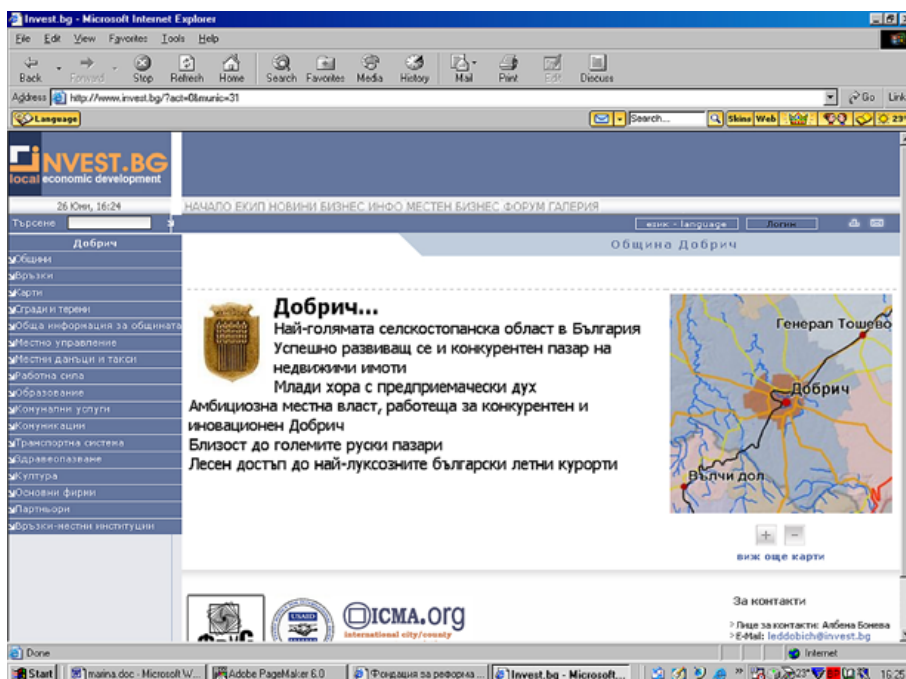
Invest.bg - Microsoft Internet Explorer

File Edit View Favorites Tools Help

Back Forward Stop Refresh Home Search Favorites Media History Mail Print Edit Discuss

Address http://www.invest.bg/?act=0&munic=31

Go Links

Language

Search... Skins Web

INVEST.BG
local economic development

26 Юни, 16:24

НАЧАЛО ЕКИП НОВИНИ БИЗНЕС ИНФО МЕСТЕН БИЗНЕС ФОРУМ ГАЛЕРИЯ

Търсене

език - language Логин

Добрич

Община Добрич

Общини
Връзки
Карти
Сгради и терени
Обща информация за общината
Местно управление
Местни данъци и такси
Работна сила
Образование
Комунални услуги
Комуникации
Транспортна система
Здравеопазване
Култура
Основни фирми
Партньори
Връзки-местни институции

Добрич...
Най-голямата селскостопанска област в България
Успешно развиващ се и конкурентен пазар на недвижими имоти
Млади хора с предприемачески дух
Амбициозна местна власт, работеща за конкурентен и иновационен Добрич
Близост до големите руски пазари
Лесен достъп до най-луксозните български летни курорти

Генерал Тошево
Добрич
Вълчи дол

виж още карти

USAID
ICMA.org
international city/county

За контакти
> Лице за контакти: Албена Бонева
> E-Mail: leddobich@invest.bg

Done
Internet

Start marina.doc - Microsoft W... Adobe PageMaker 6.0 Фондация за реформа... Invest.bg - Microsoft... 16:25